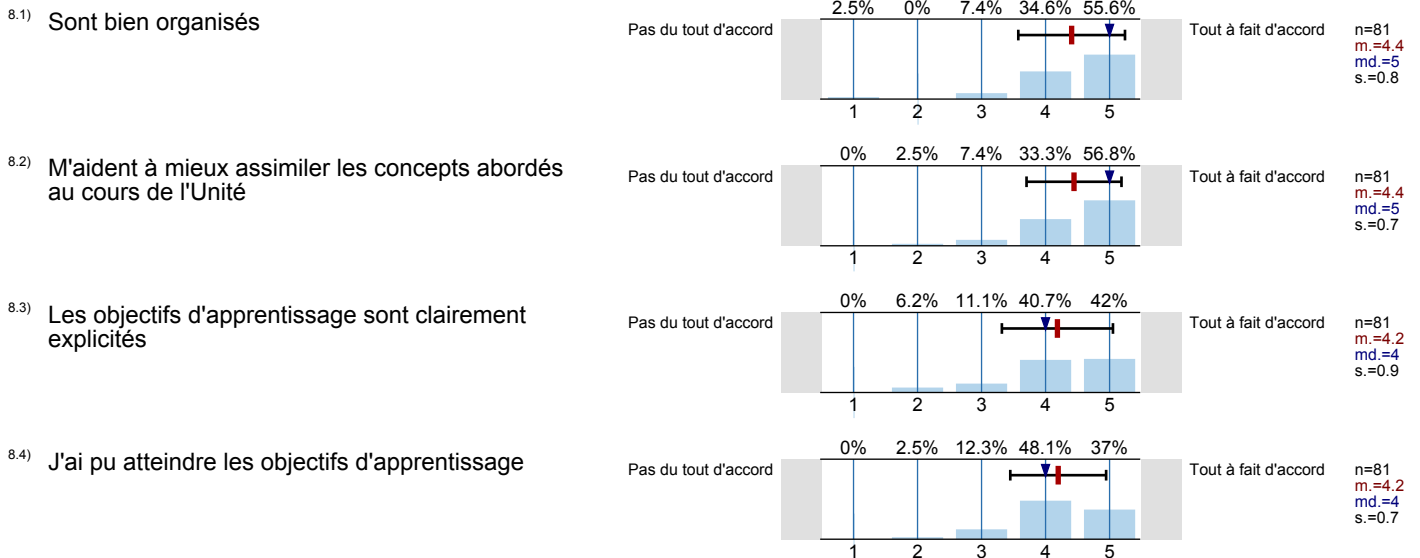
8.1) Sont bien organisés

Pas du tout d'accord

| 2.5% | 0% | 7.4% | 34.6% | 55.6% |
|---|---|---|---|---|
| 1 | 2 | 3 | 4 | 5 |

Tout à fait d'accord

n=81
m.=4.4
md.=5
s.=0.8

8.2) M'aident à mieux assimiler les concepts abordés au cours de l'Unité

Pas du tout d'accord

| 0% | 2.5% | 7.4% | 33.3% | 56.8% |
|---|---|---|---|---|
| 1 | 2 | 3 | 4 | 5 |

Tout à fait d'accord

n=81
m.=4.4
md.=5
s.=0.7

8.3) Les objectifs d'apprentissage sont clairement explicités

Pas du tout d'accord

| 0% | 6.2% | 11.1% | 40.7% | 42% |
|---|---|---|---|---|
| 1 | 2 | 3 | 4 | 5 |

Tout à fait d'accord

n=81
m.=4.2
md.=4
s.=0.9

8.4) J'ai pu atteindre les objectifs d'apprentissage

Pas du tout d'accord

| 0% | 2.5% | 12.3% | 48.1% | 37% |
|---|---|---|---|---|
| 1 | 2 | 3 | 4 | 5 |

Tout à fait d'accord

n=81
m.=4.2
md.=4
s.=0.7